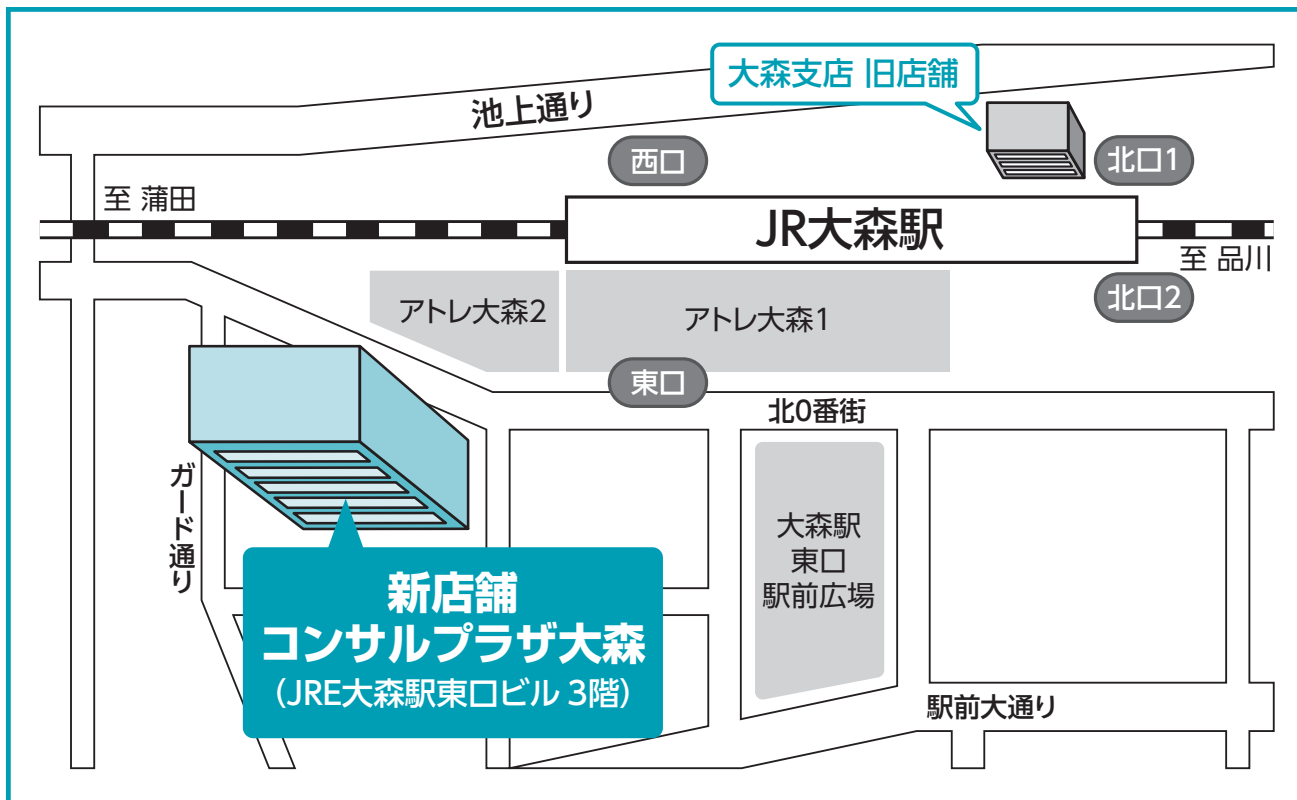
大森支店 旧店舗

池上通り

西口

北口1

至 蒲田

JR大森駅

至 品川

北口2

アトレ大森2

アトレ大森1

東口

北0番街

ガード通り

大森駅
東口
駅前広場

新店舗
コンサルプラザ大森
(JRE大森駅東口ビル 3階)

駅前大通り